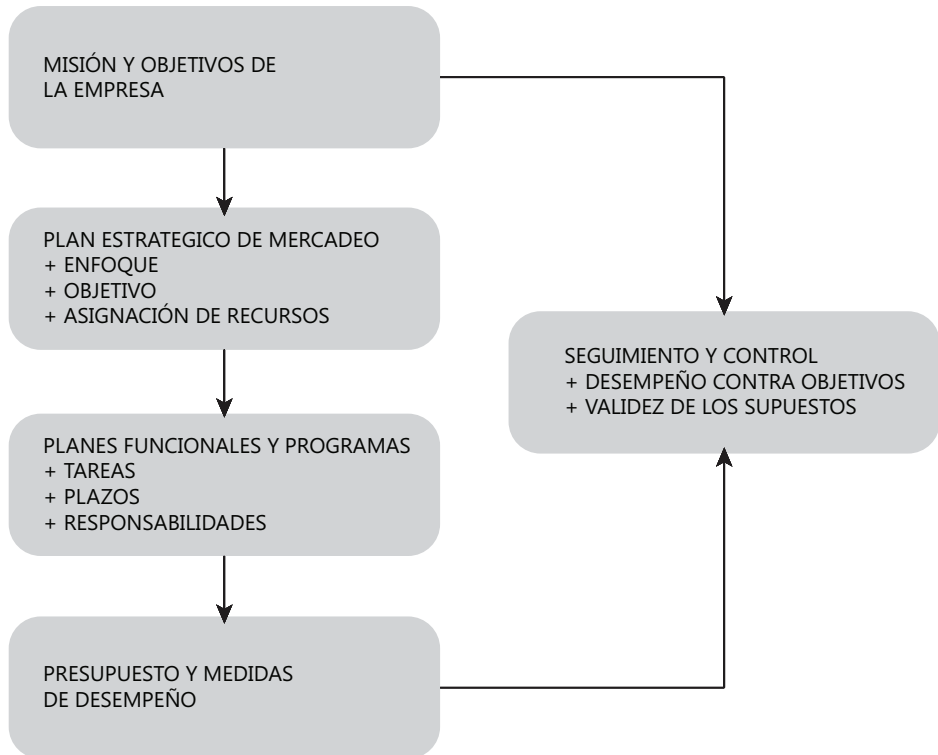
MISIÓN Y OBJETIVOS DE LA EMPRESA

PLAN ESTRATEGICO DE MERCADEO
+ ENFOQUE
+ OBJETIVO
+ ASIGNACIÓN DE RECURSOS

PLANES FUNCIONALES Y PROGRAMAS
+ TAREAS
+ PLAZOS
+ RESPONSABILIDADES

PRESUPUESTO Y MEDIDAS DE DESEMPEÑO

SEGUIMIENTO Y CONTROL
+ DESEMPEÑO CONTRA OBJETIVOS
+ VALIDEZ DE LOS SUPUESTOS